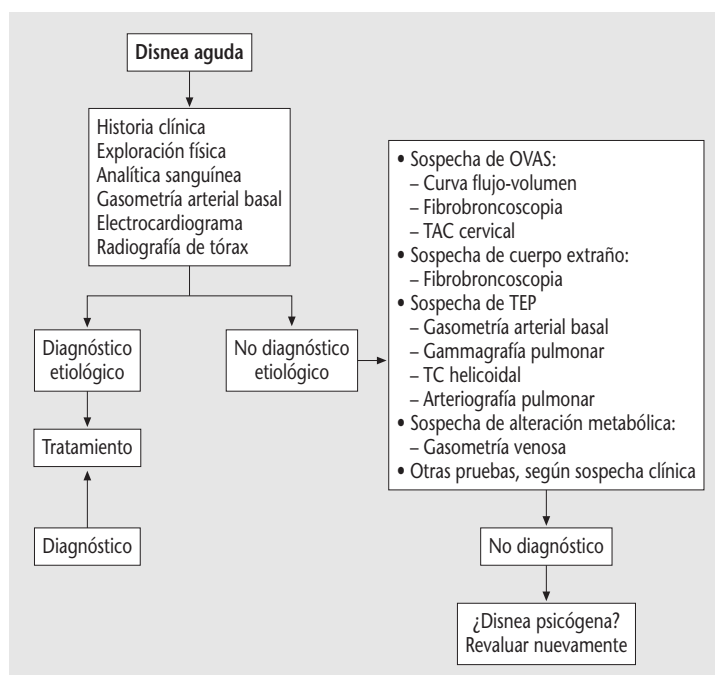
Disnea aguda

Historia clínica
Exploración física
Analítica sanguínea
Gasometría arterial basal
Electrocardiograma
Radiografía de tórax

Diagnóstico etiológico

No diagnóstico etiológico

Tratamiento

Diagnóstico

• Sospecha de OVAS:
– Curva flujo-volumen
– Fibrobroncoscopia
– TAC cervical
• Sospecha de cuerpo extraño:
– Fibrobroncoscopia
• Sospecha de TEP
– Gasometría arterial basal
– Gammagrafía pulmonar
– TC helicoidal
– Arteriografía pulmonar
• Sospecha de alteración metabólica:
– Gasometría venosa
• Otras pruebas, según sospecha clínica

No diagnóstico

¿Disnea psicógena?
Revaluar nuevamente